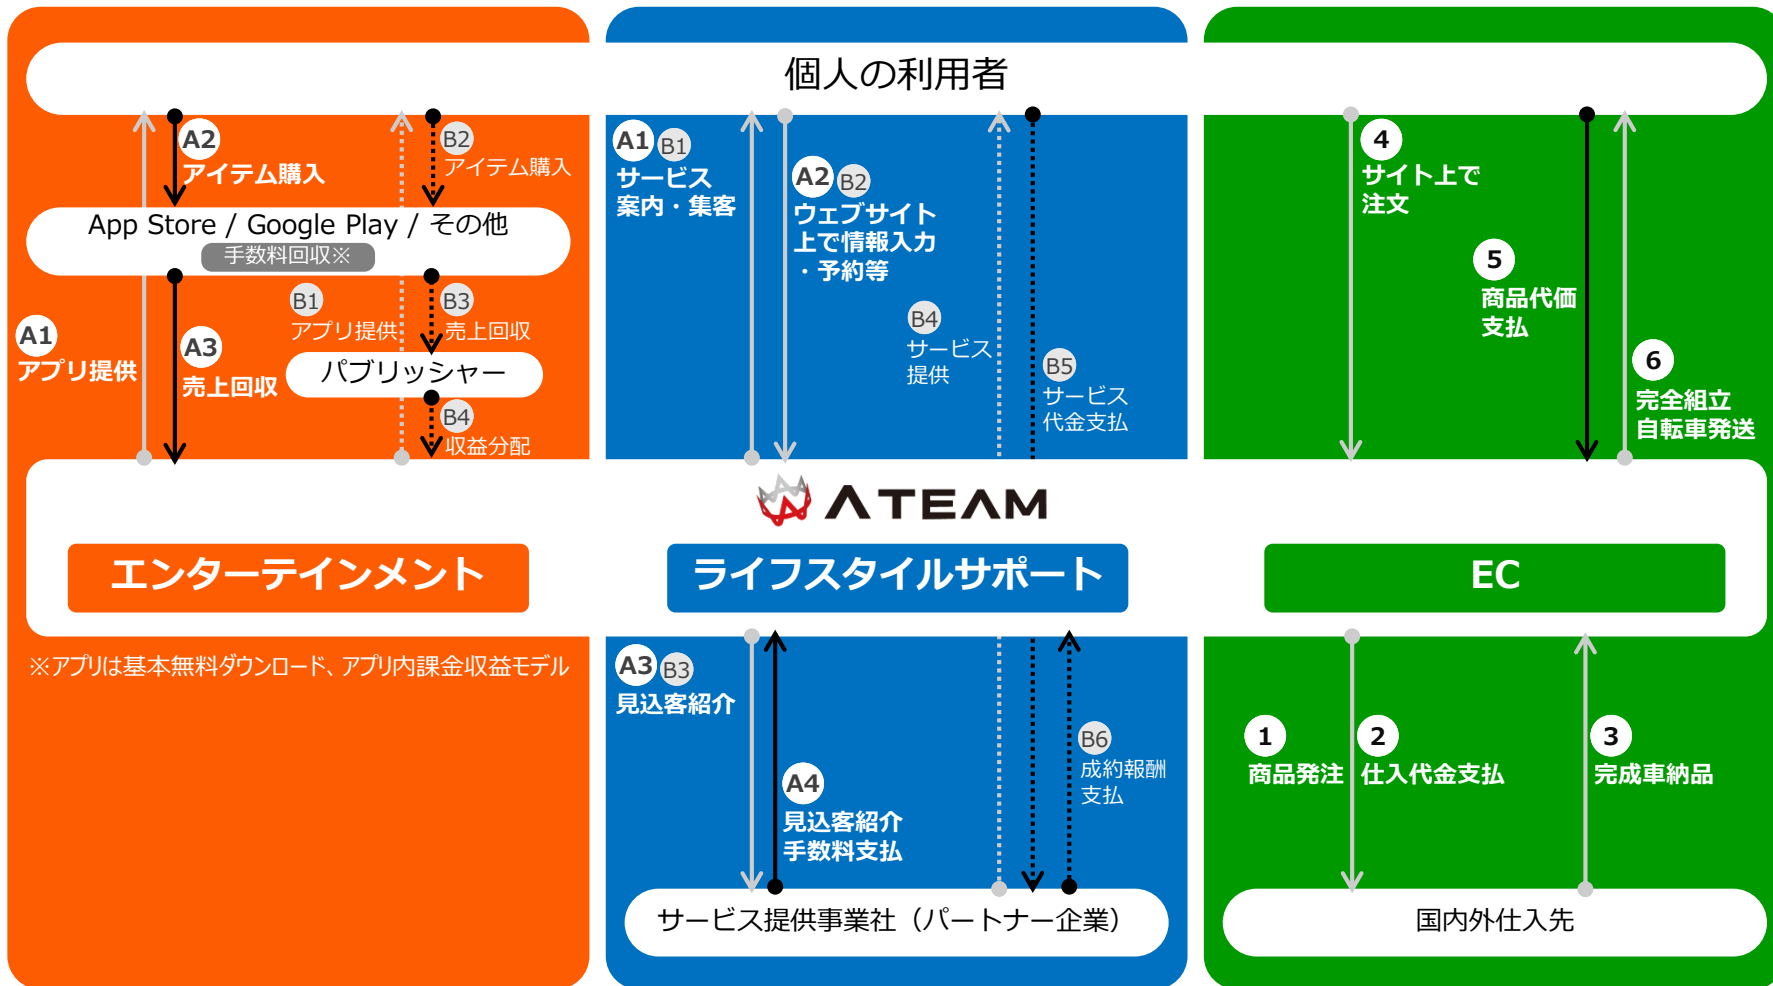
個人の利用者

A2
アイテム購入

B2
アイテム購入

App Store / Google Play / その他
手数料回収※

A1
アプリ提供

A3
売上回収

B1
アプリ提供

B3
売上回収

パブリッシャー

B4
収益分配

A1 B1
サービス案内・集客

A2 B2
ウェブサイト上で情報入力・予約等

B4
サービス提供

B5
サービス代金支払

4
サイト上で注文

5
商品代価支払

6
完全組立自転車発送

ATEAM

エンターテインメント

ライフスタイルサポート

EC

※アプリは基本無料ダウンロード、アプリ内課金収益モデル

A3 B3
見込客紹介

A4
見込客紹介手数料支払

B6
成約報酬支払

サービス提供事業社（パートナー企業）

1
商品発注

2
仕入代金支払

3
完成車納品

国内外仕入先